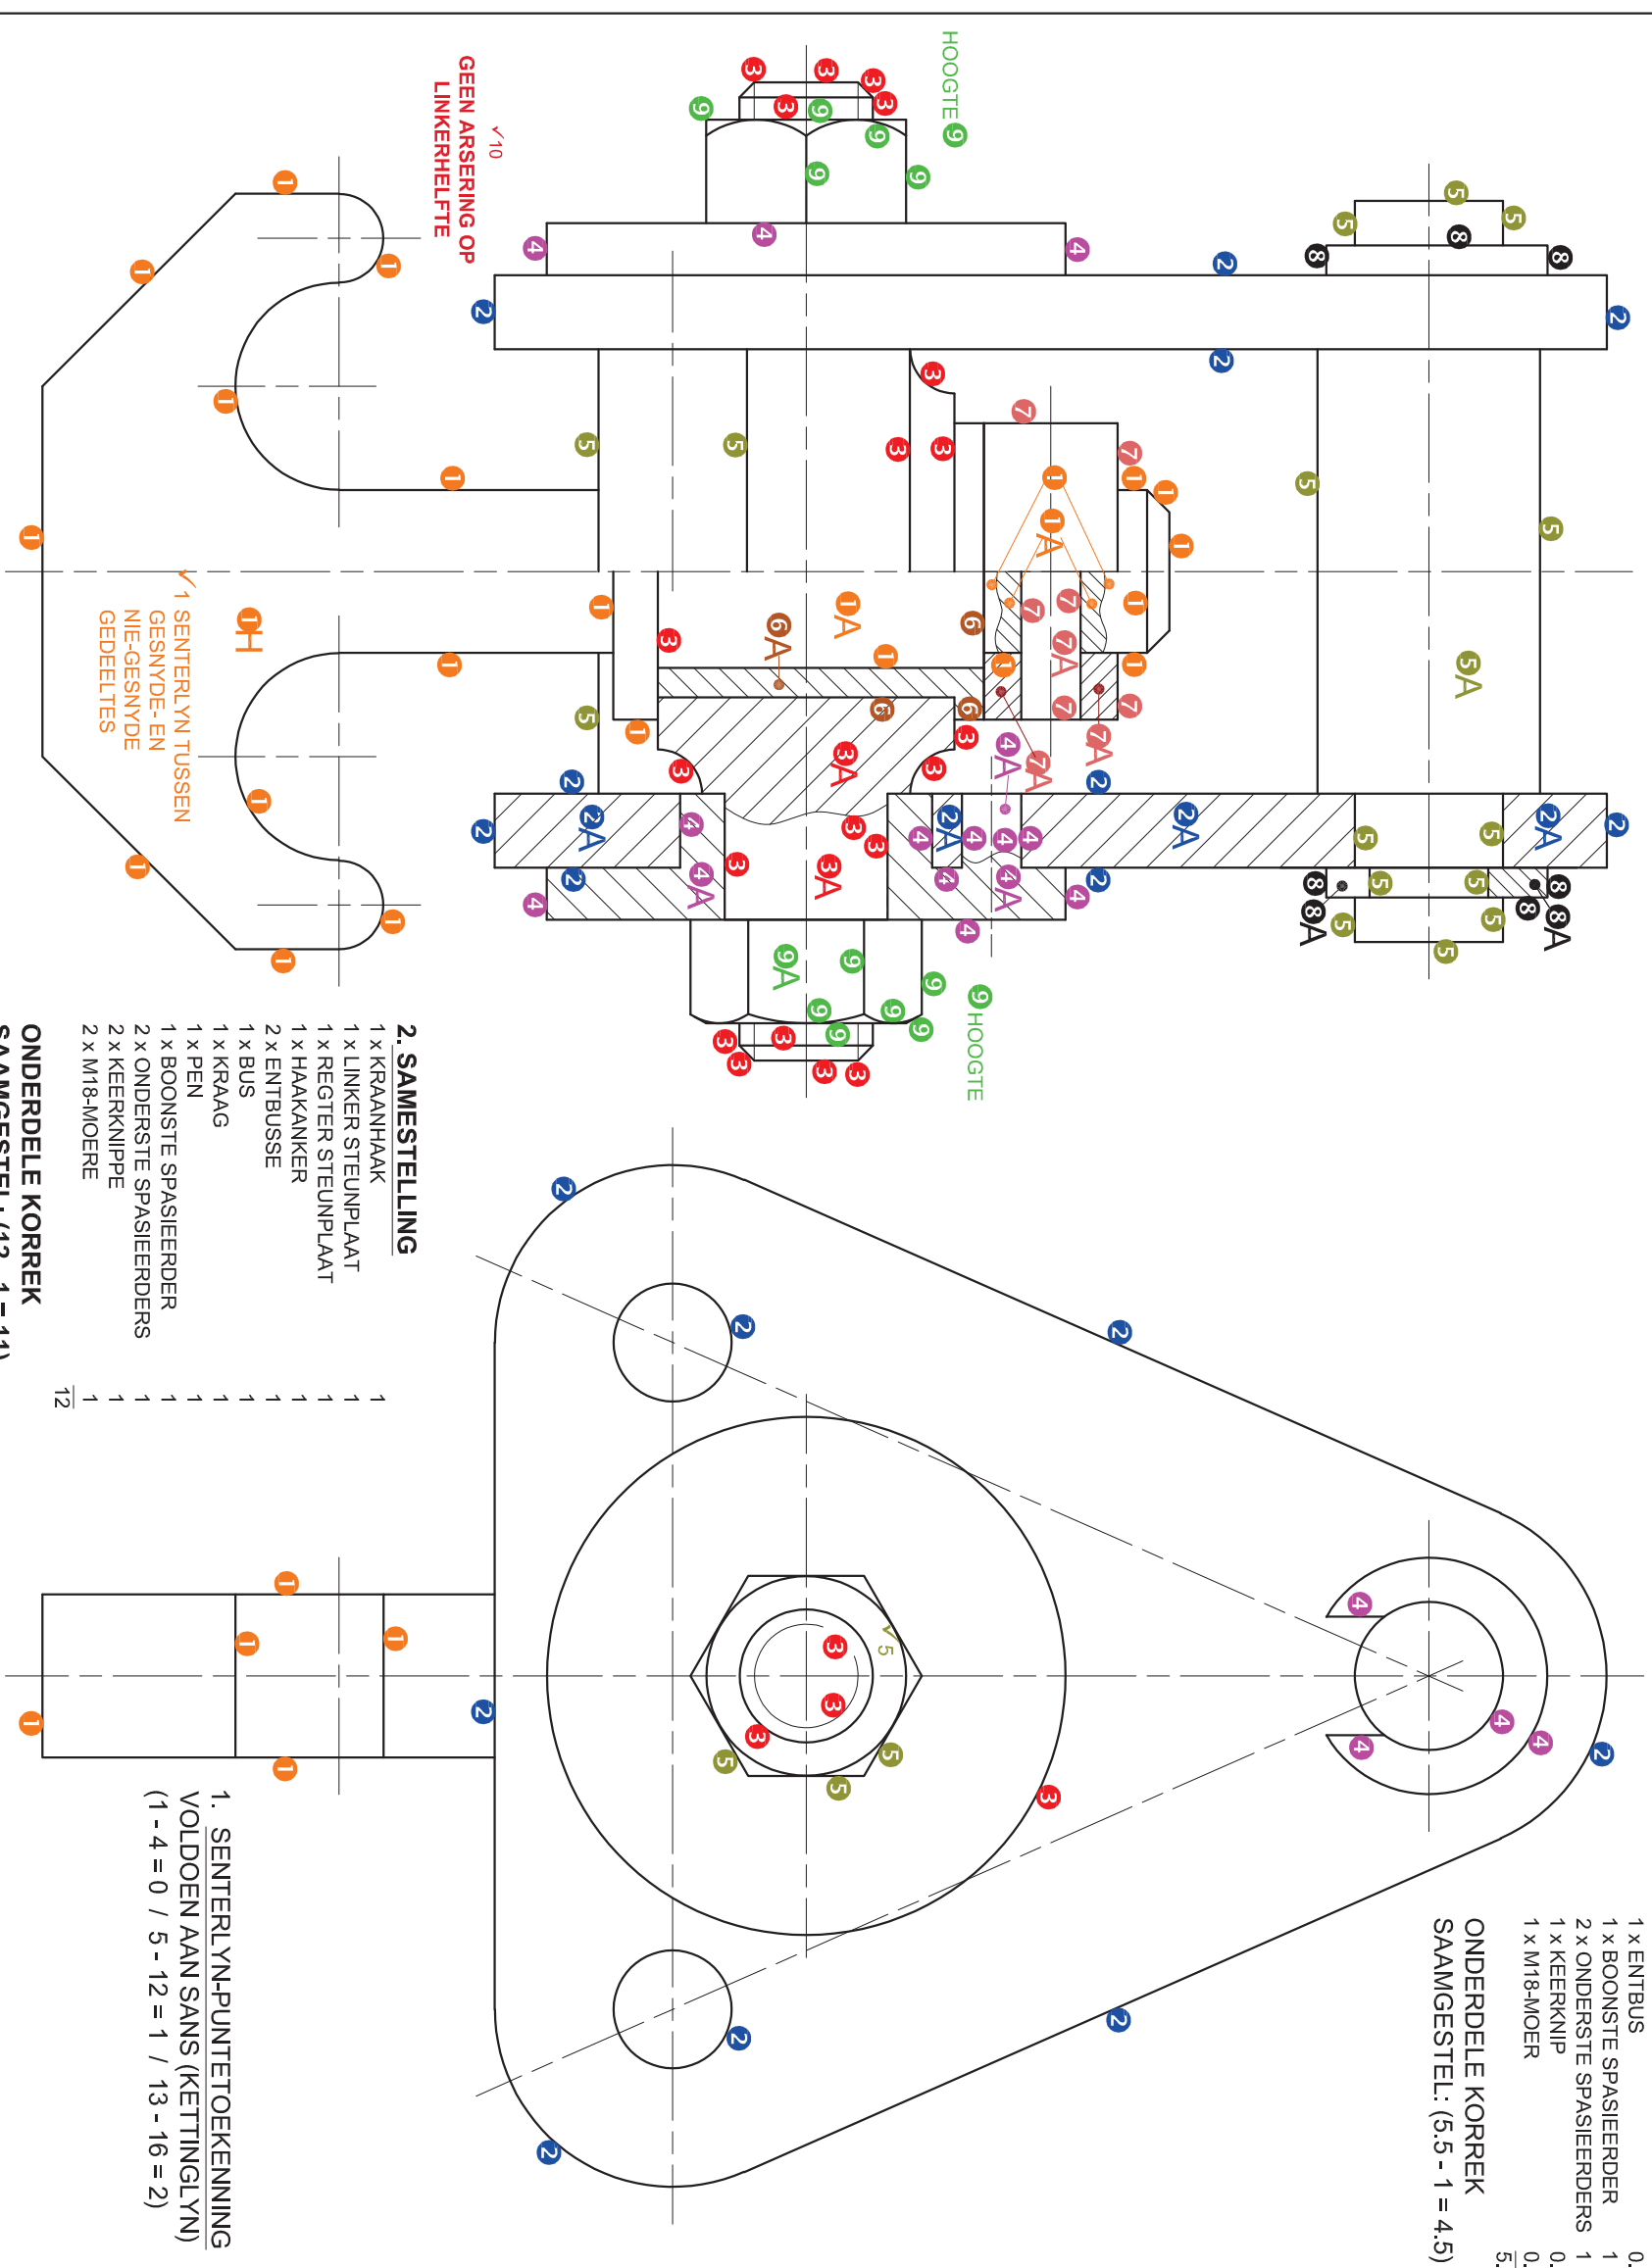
GEEN ARSERING OP LINKERHELFTE

$\checkmark$10

HOOGTE 9

1 SENTERLYN TUSSEN GESNYDE- EN NIE-GESNYDE GEDEELTES

1H

1A

3A

6A

2A

4A

7A

5A

8A

9A

9 HOOGTE

2. SAMESTELLING

| | |
|---|---|
| 1 x KRAANHAAK | 1 |
| 1 x LINKER STEUNPLAAT | 1 |
| 1 x REGTER STEUNPLAAT | 1 |
| 1 x HAAKANKER | 1 |
| 2 x ENTBUSSE | 1 |
| 1 x BUS | 1 |
| 1 x KRAAG | 1 |
| 1 x PEN | 1 |
| 1 x BOONSTE SPASIEERDER | 1 |
| 2 x ONDERSTE SPASIEERDERS | 1 |
| 2 x KEERKNIPPE | 1 |
| 2 x M18-MOERE | 1 |
| | 12 |

ONDERDELE KORREK SAAMGESTEL: (12 - 1 = 11)

1. SENTERLYN-PUNTETOEKENNING VOLDOEN AAN SANS (KETTINGLYN) (1 - 4 = 0 / 5 - 12 = 1 / 13 - 16 = 2)

$\checkmark$5

| | |
|---|---|
| 1 x ENTBUS | 0. |
| 1 x BOONSTE SPASIEERDER | 1 |
| 2 x ONDERSTE SPASIEERDERS | 1 |
| 1 x KEERKNIP | 0. |
| 1 x M18-MOER | 0. |
| | 5. |

ONDERDELE KORREK SAAMGESTEL: (5.5 - 1 = 4.5)